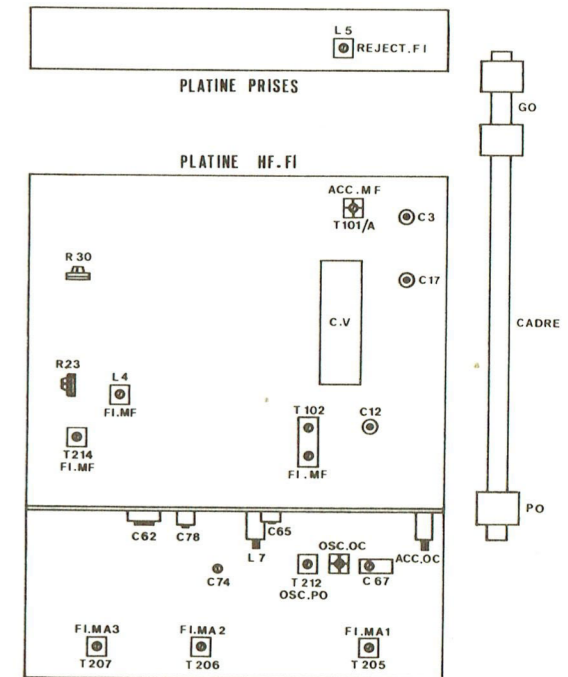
L 5
REJECT.FI

PLATINE PRISES

GO

PLATINE HF.FI

ACC.MF
T101/A
C3

R 30

C17

C.V

CADRE

R23
L 4
FI.MF

T 102
C12

T214
FI.MF

FI.MF

PO

C62
C78
L 7
C65

OSC.OC
ACC.OC

C74
T 212
OSC.PO
C 67

FI.MA3
T 207

FI.MA 2
T 206

FI.MA1
T 205